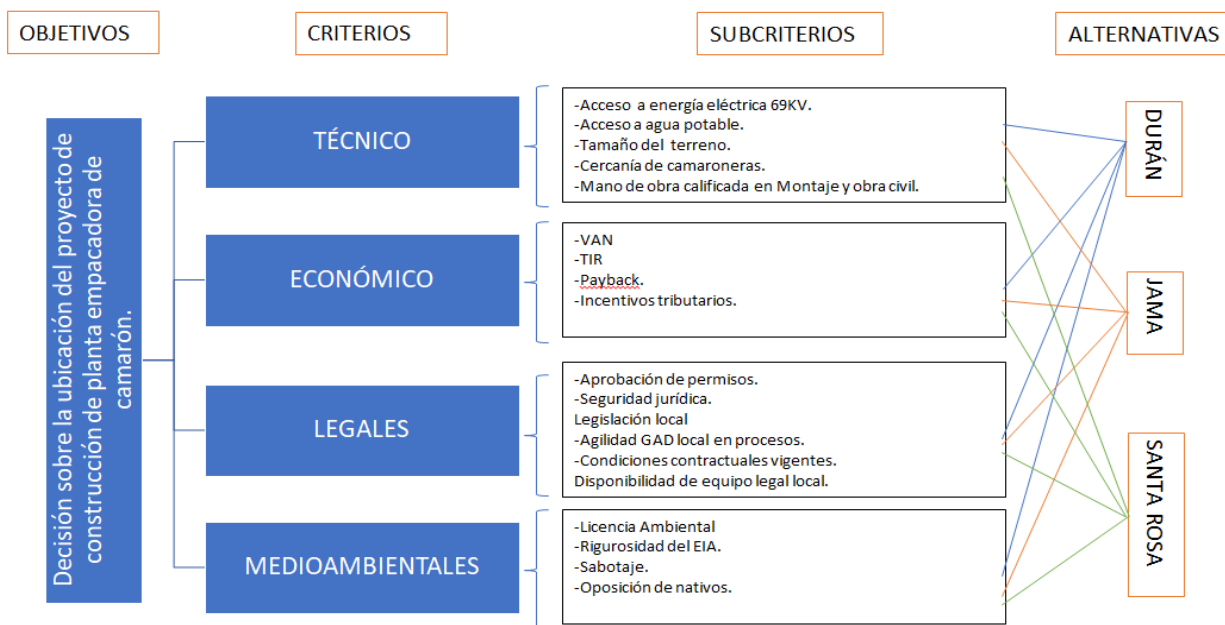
OBJETIVOS

CRITERIOS

SUBCRITERIOS

ALTERNATIVAS

Decisión sobre la ubicación del proyecto de construcción de planta empacadora de camarón.

TÉCNICO

-Acceso a energía eléctrica 69KV.
-Acceso a agua potable.
-Tamaño del terreno.
-Cercanía de camaroneras.
-Mano de obra calificada en Montaje y obra civil.

ECONÓMICO

-VAN
-TIR
-Payback.
-Incentivos tributarios.

LEGALES

-Aprobación de permisos.
-Seguridad jurídica.
Legislación local
-Agilidad GAD local en procesos.
-Condiciones contractuales vigentes.
Disponibilidad de equipo legal local.

MEDIOAMBIENTALES

-Licencia Ambiental
-Rigurosidad del EIA.
-Sabotaje.
-Oposición de nativos.

DURÁN

JAMA

SANTA ROSA